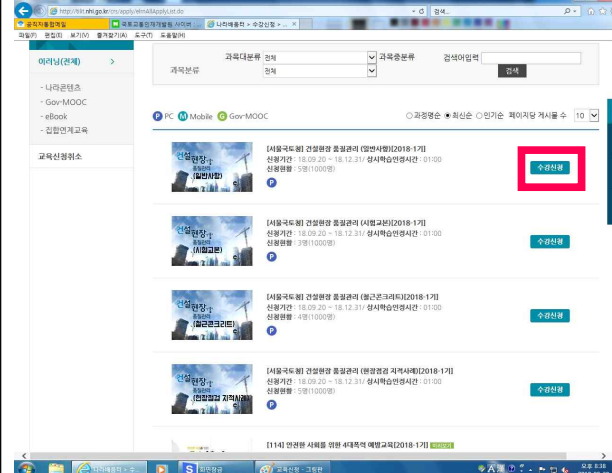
http://lilnt.nhi.go.kr/cn/apply/elmAllApplyList.do
검색...
공직자통합메일
국토교통인재개발원 사이버...
나라배움터 > 수강신청 > ...
파일(F) 편집(E) 보기(V) 즐겨찾기(A) 도구(T) 도움말(H)

이러닝(전체) >
- 나라콘텐츠
- Gov-MOOC
- eBook
- 집합연계교육
교육신청취소

과목대분류 전체
과목중분류
검색어입력
과목분류 전체
검색

P PC M Mobile G Gov-MOOC
과정명순 최신순 인기순 페이지당 게시물 수 10

건설현장 품질관리 (일반사항)
[서울국토청] 건설현장 품질관리 (일반사항)[2018-1기]
신청기간 : 18.09.20 ~ 18.12.31/ 상시학습인정시간 : 01:00
신청현황 : 5명(1000명)
P
수강신청

건설현장 품질관리 (시험교본)
[서울국토청] 건설현장 품질관리 (시험교본)[2018-1기]
신청기간 : 18.09.20 ~ 18.12.31/ 상시학습인정시간 : 01:00
신청현황 : 3명(1000명)
P
수강신청

건설현장 품질관리 (철근콘크리트)
[서울국토청] 건설현장 품질관리 (철근콘크리트)[2018-1기]
신청기간 : 18.09.20 ~ 18.12.31/ 상시학습인정시간 : 01:00
신청현황 : 4명(1000명)
P
수강신청

건설현장 품질관리 (현장점검 지적사례)
[서울국토청] 건설현장 품질관리 (현장점검 지적사례)[2018-1기]
신청기간 : 18.09.20 ~ 18.12.31/ 상시학습인정시간 : 01:00
신청현황 : 5명(1000명)
P
수강신청

[114] 안전한 사회를 위한 4대폭력 예방교육[2018-1기]

나라배움터 > 수...
S 임의정금
교육신청 - 그림판
오후 8:38